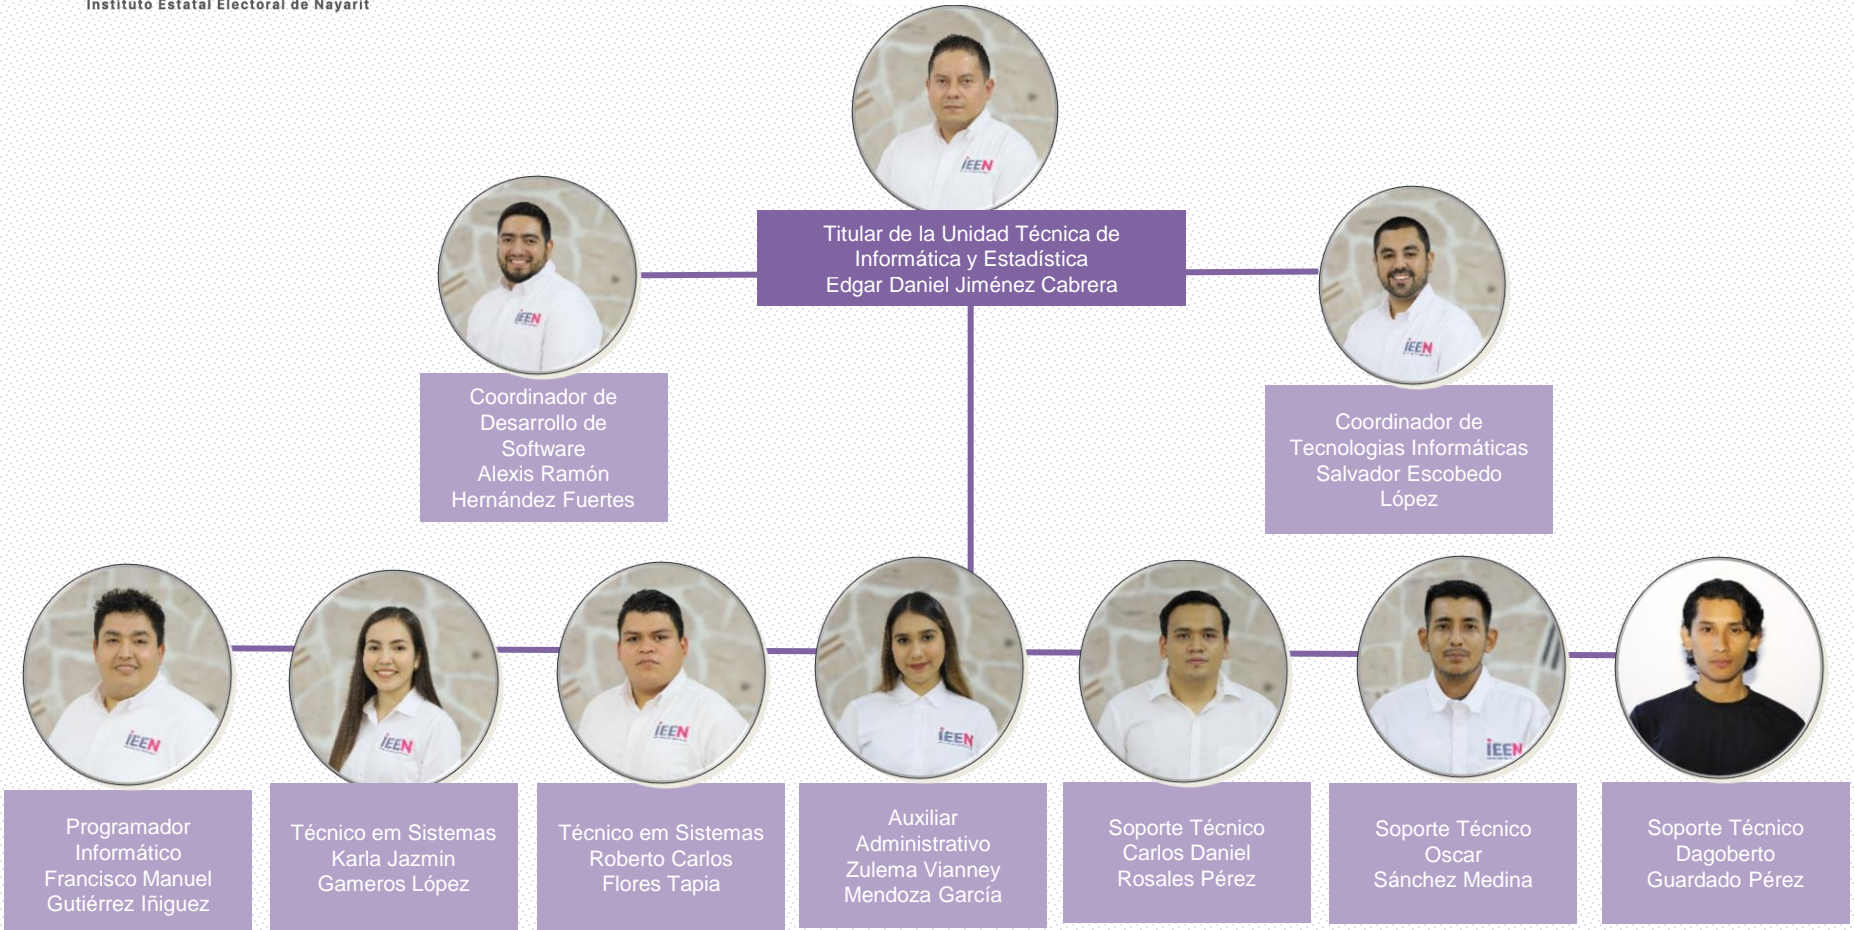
Instituto Estatal Electoral de Nayarit

Titular de la Unidad Técnica de Informática y Estadística
Edgar Daniel Jiménez Cabrera

Coordinador de Desarrollo de Software
Alexis Ramón Hernández Fuertes

Coordinador de Tecnologias Informáticas
Salvador Escobedo López

Programador Informático
Francisco Manuel Gutiérrez Iñiguez

Técnico em Sistemas
Karla Jazmin Gameros López

Técnico em Sistemas
Roberto Carlos Flores Tapia

Auxiliar Administrativo
Zulema Vianney Mendoza García

Soporte Técnico
Carlos Daniel Rosales Pérez

Soporte Técnico
Oscar Sánchez Medina

Soporte Técnico
Dagoberto Guardado Pérez